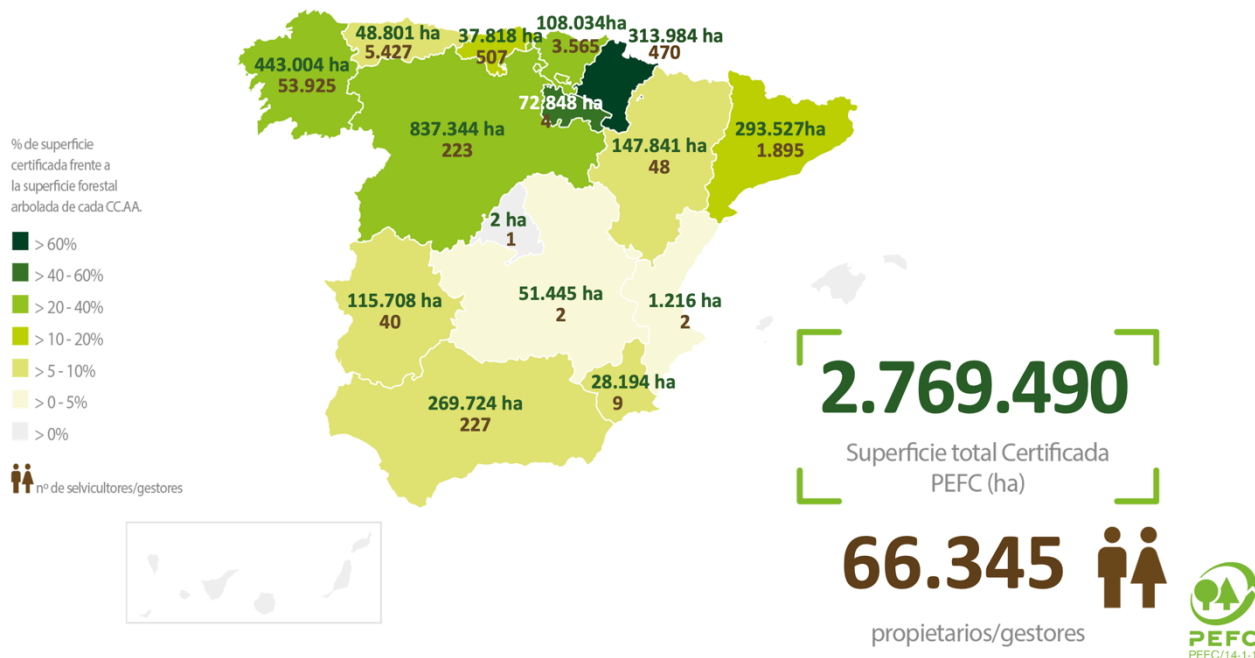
% de superficie certificada frente a la superficie forestal arbolada de cada CC.AA.

> 60%
> 40 - 60%
> 20 - 40%
> 10 - 20%
> 5 - 10%
> 0 - 5%
> 0%

nº de selvicultores/gestores

443.004 ha
53.925

48.801 ha
5.427

37.818 ha
507

108.034ha
3.565

313.984 ha
470

72.848 ha
4

837.344 ha
223

147.841 ha
48

293.527ha
1.895

2 ha
1

115.708 ha
40

51.445 ha
2

1.216 ha
2

28.194 ha
9

269.724 ha
227

2.769.490
Superficie total Certificada PEFC (ha)

66.345
propietarios/gestores

PEFC
PEFC/14-1-1